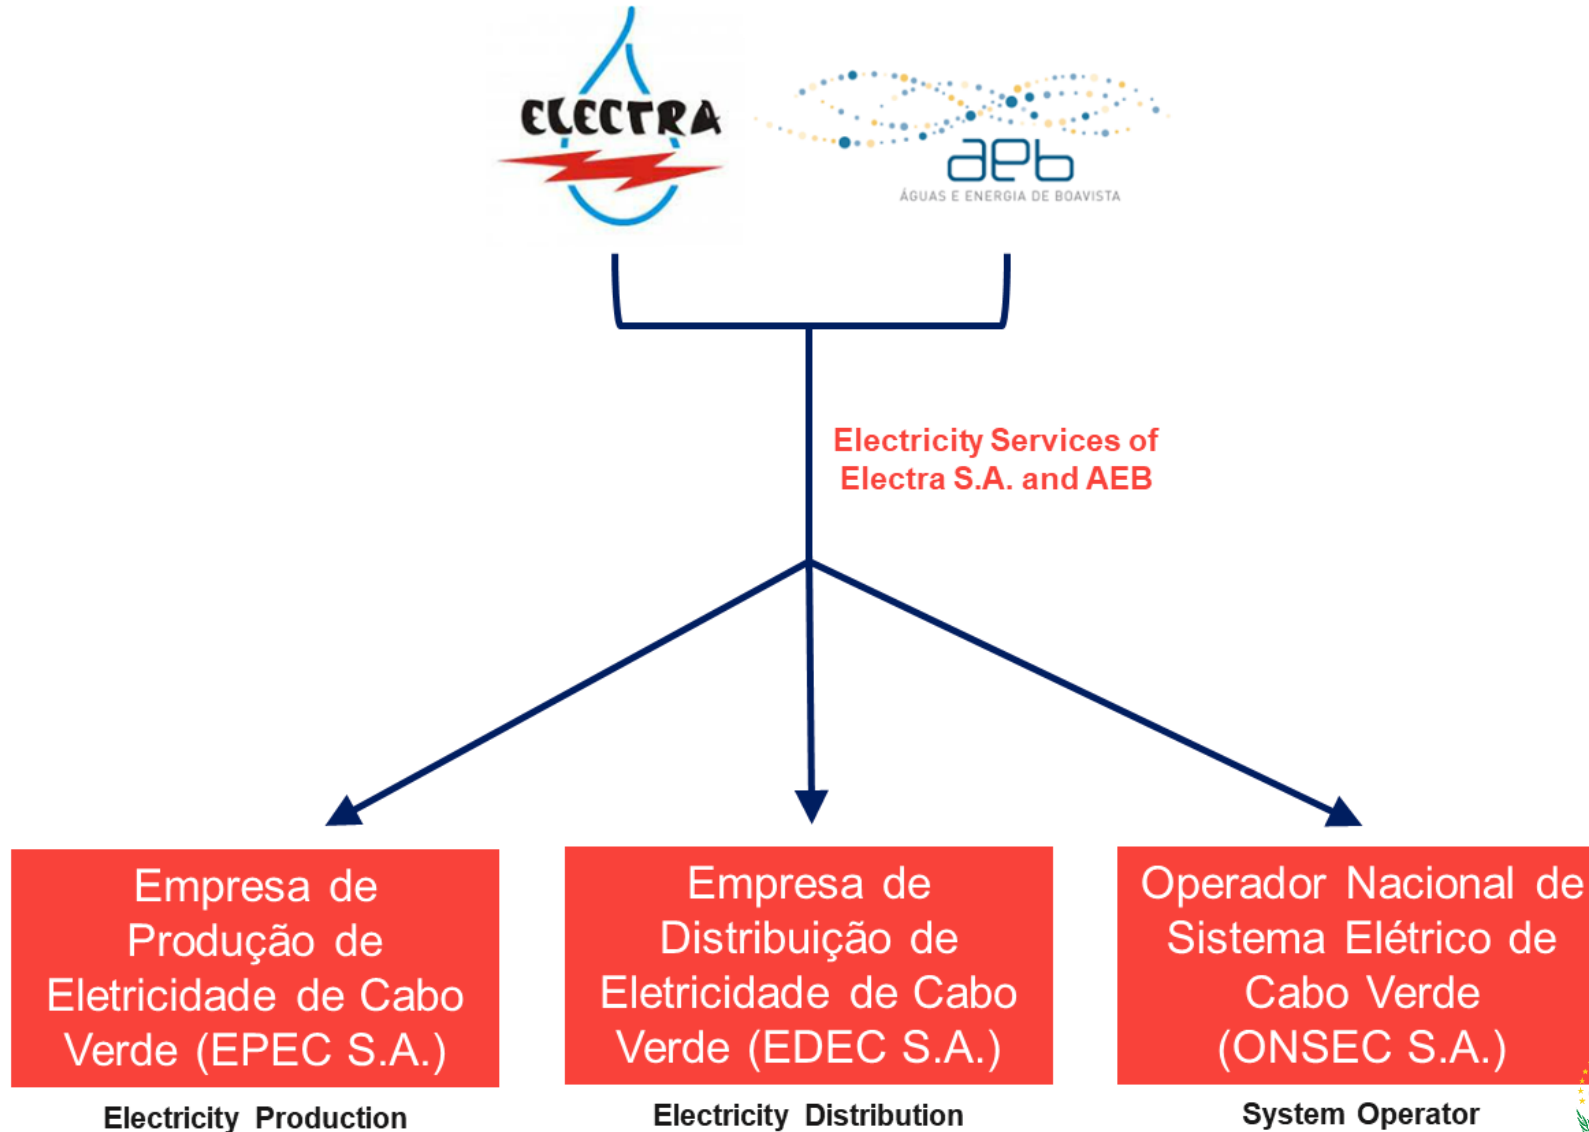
ELECTRA

aeb
ÁGUAS E ENERGIA DE BOAVISTA

Electricity Services of Electra S.A. and AEB

Empresa de Produção de Eletricidade de Cabo Verde (EPEC S.A.)

Electricity Production

Empresa de Distribuição de Eletricidade de Cabo Verde (EDEC S.A.)

Electricity Distribution

Operador Nacional de Sistema Elétrico de Cabo Verde (ONSEC S.A.)

System Operator